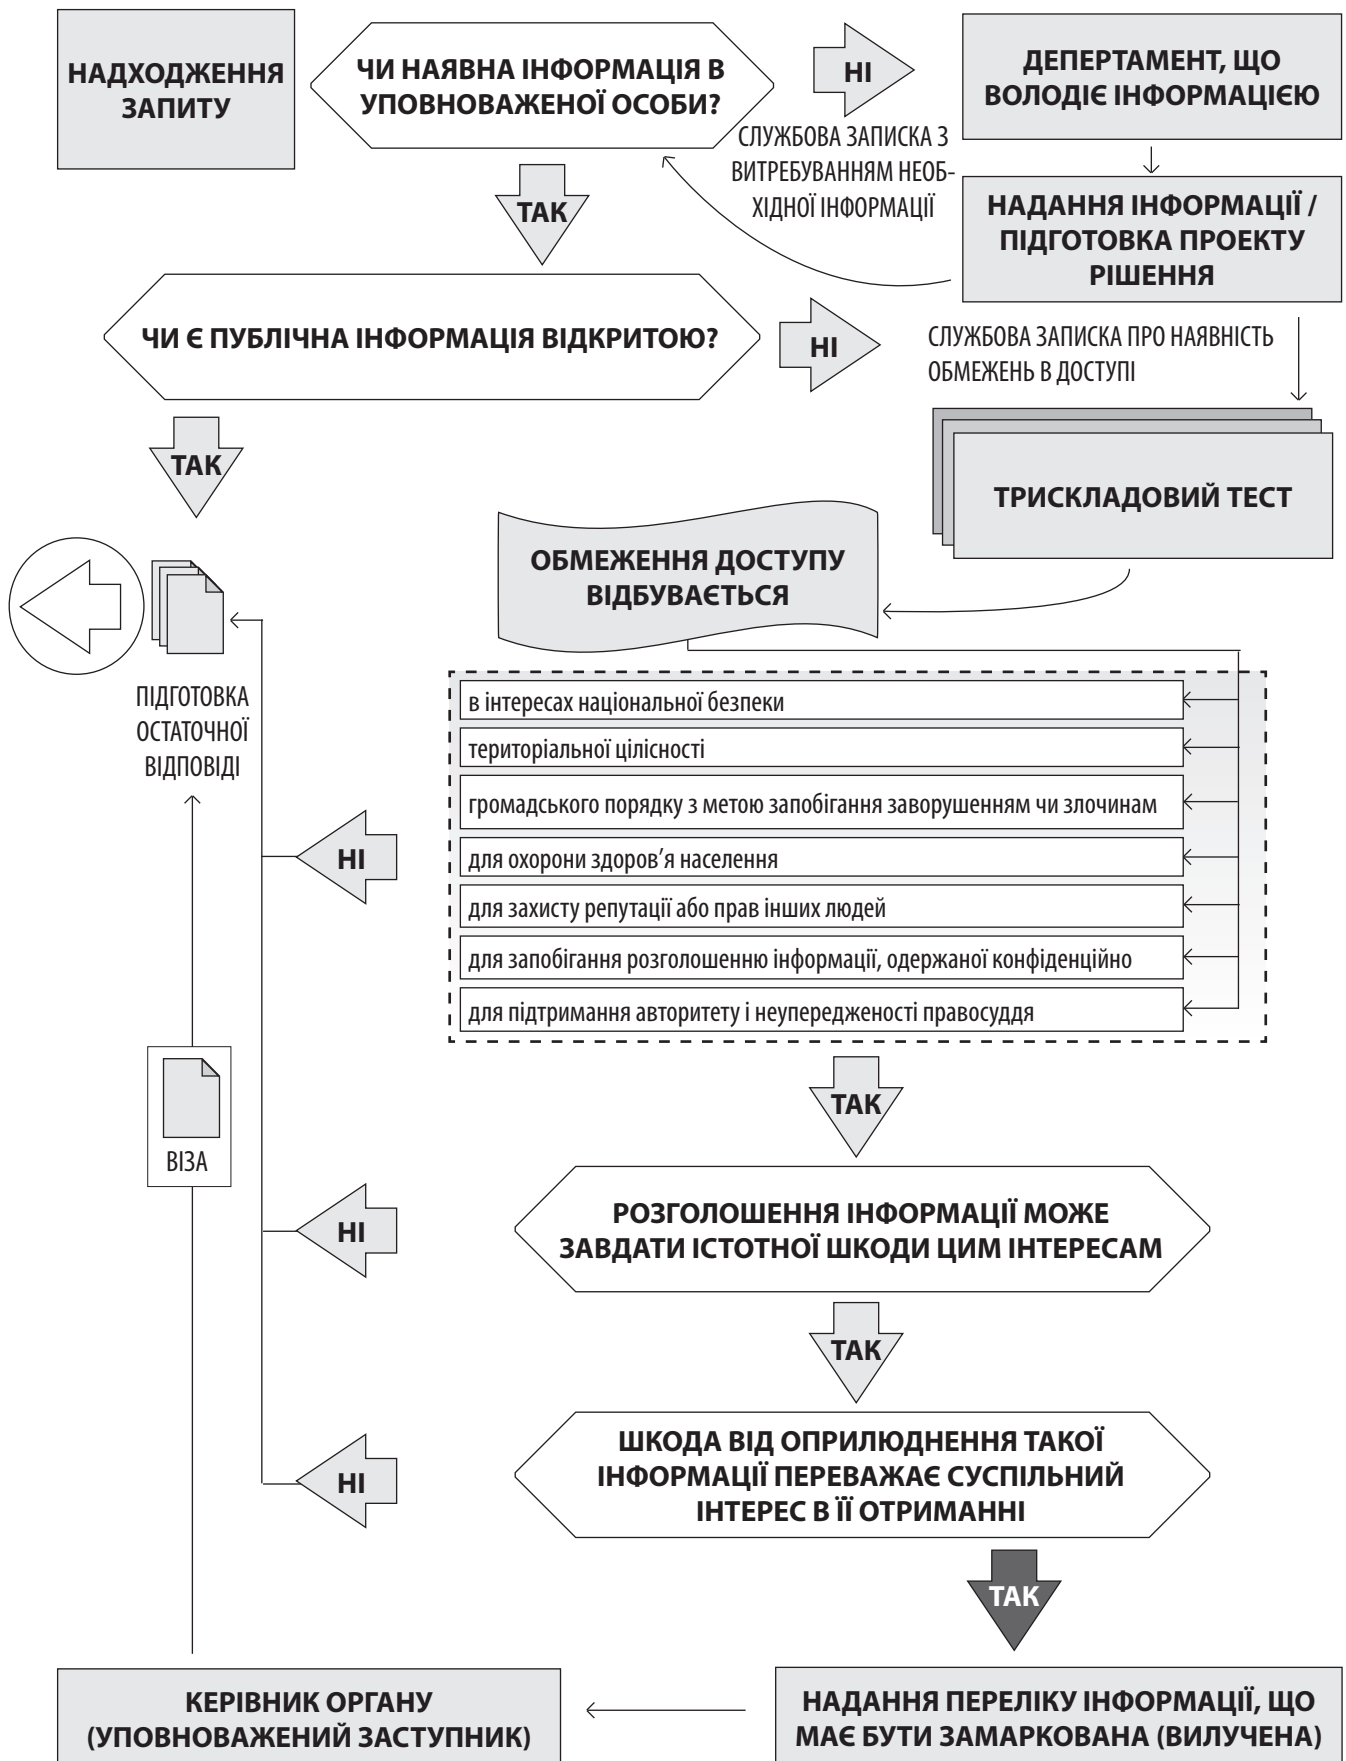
НАДХОДЖЕННЯ ЗАПИТУ

ЧИ НАЯВНА ІНФОРМАЦІЯ В УПОВНОВАЖЕНОЇ ОСОБИ?

НІ

ДЕПЕРТАМЕНТ, ЩО ВОЛОДІЄ ІНФОРМАЦІЄЮ

СЛУЖБОВА ЗАПИСКА З ВИТРЕБУВАННЯМ НЕОБХІДНОЇ ІНФОРМАЦІЇ

НАДАННЯ ІНФОРМАЦІЇ / ПІДГОТОВКА ПРОЕКТУ РІШЕННЯ

ТАК

ЧИ Є ПУБЛІЧНА ІНФОРМАЦІЯ ВІДКРИТОЮ?

НІ

СЛУЖБОВА ЗАПИСКА ПРО НАЯВНІСТЬ ОБМЕЖЕНЬ В ДОСТУПІ

ТАК

ТРИСКЛАДОВИЙ ТЕСТ

ОБМЕЖЕННЯ ДОСТУПУ ВІДБУВАЄТЬСЯ

ПІДГОТОВКА ОСТАТОЧНОЇ ВІДПОВІДІ

в інтересах національної безпеки

територіальної цілісності

громадського порядку з метою запобігання заворушенням чи злочинам

НІ

для охорони здоров’я населення

для захисту репутації або прав інших людей

для запобігання розголошенню інформації, одержаної конфіденційно

для підтримання авторитету і неупередженості правосуддя

ТАК

ВІЗА

НІ

РОЗГОЛОШЕННЯ ІНФОРМАЦІЇ МОЖЕ ЗАВДАТИ ІСТОТНОЇ ШКОДИ ЦИМ ІНТЕРЕСАМ

ТАК

НІ

ШКОДА ВІД ОПРИЛЮДНЕННЯ ТАКОЇ ІНФОРМАЦІЇ ПЕРЕВАЖАЄ СУСПІЛЬНИЙ ІНТЕРЕС В ЇЇ ОТРИМАННІ

ТАК

КЕРІВНИК ОРГАНУ (УПОВНОВАЖЕНИЙ ЗАСТУПНИК)

НАДАННЯ ПЕРЕЛІКУ ІНФОРМАЦІЇ, ЩО МАЄ БУТИ ЗАМАРКОВАНА (ВИЛУЧЕНА)